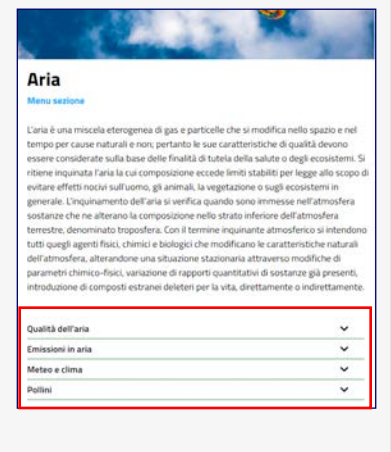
Aria

Menu sezione

L'aria è una miscela eterogenea di gas e particelle che si modifica nello spazio e nel tempo per cause naturali e non; pertanto le sue caratteristiche di qualità devono essere considerate sulla base delle finalità di tutela della salute o degli ecosistemi. Si ritiene inquinata l'aria la cui composizione eccede limiti stabiliti per legge allo scopo di evitare effetti nocivi sull'uomo, gli animali, la vegetazione o sugli ecosistemi in generale. L'inquinamento dell'aria si verifica quando sono immesse nell'atmosfera sostanze che ne alterano la composizione nello strato inferiore dell'atmosfera terrestre, denominato troposfera. Con il termine inquinante atmosferico si intendono tutti quegli agenti fisici, chimici e biologici che modificano le caratteristiche naturali dell'atmosfera, alterandone una situazione stazionaria attraverso modifiche di parametri chimico-fisici, variazione di rapporti quantitativi di sostanze già presenti, introduzione di composti estranei deleteri per la vita, direttamente o indirettamente.

Qualità dell'aria

Emissioni in aria

Meteo e clima

Pollini